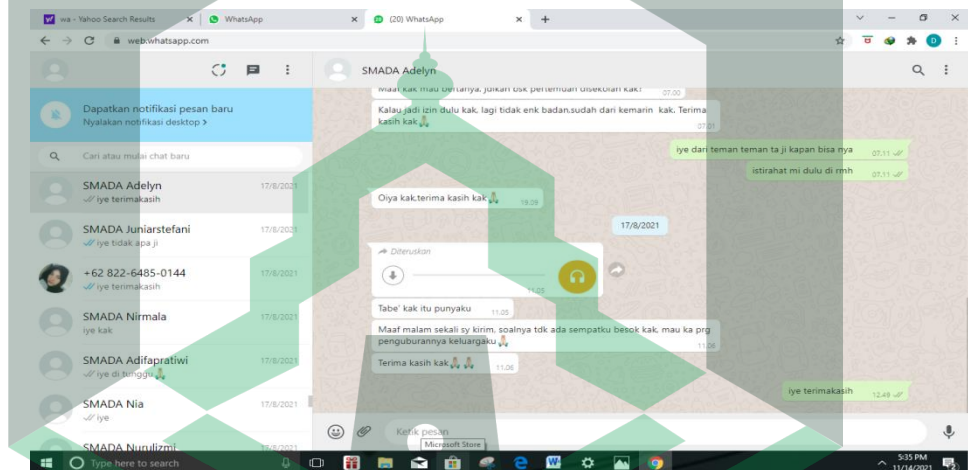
wa - Yahoo Search Results
WhatsApp
(20) WhatsApp
web.whatsapp.com

Dapatkan notifikasi pesan baru
Nyalakan notifikasi desktop >

Cari atau mulai chat baru

SMADA Adelyn 17/8/2021
iye terimakasih

SMADA Juniarstefani 17/8/2021
iye tidak apa ji

+62 822-6485-0144 17/8/2021
iye terimakasih

SMADA Nirmala 17/8/2021
iye kak

SMADA Adifapratiwi 17/8/2021
iye di tunggu

SMADA Nia 17/8/2021
iye

SMADA Nurulizmi 17/8/2021

SMADA Adelyn

Maaf kak mau bertanya, jadikah bsk pertemuan disekolah kak? 07.00

Kalau jadi izin dulu kak, lagi tidak enk badan,sudah dari kemarin kak, Terima kasih kak 07.01

iye dari teman teman ta ji kapan bisa nya 07.11

istirahat mi dulu di rmh 07.11

Oiya kak,terima kasih kak 19.28

17/8/2021

Diteruskan
11.03

Tabe' kak itu punyaku 11.05

Maaf malam sekali sy kirim, soalnya tdk ada sempatku besok kak, mau ka prg penguburannya keluargaku 11.06

Terima kasih kak 11.06

iye terimakasih 12.49

Ketik pesan

Microsoft Store

Type here to search
5:35 PM
11/14/2021